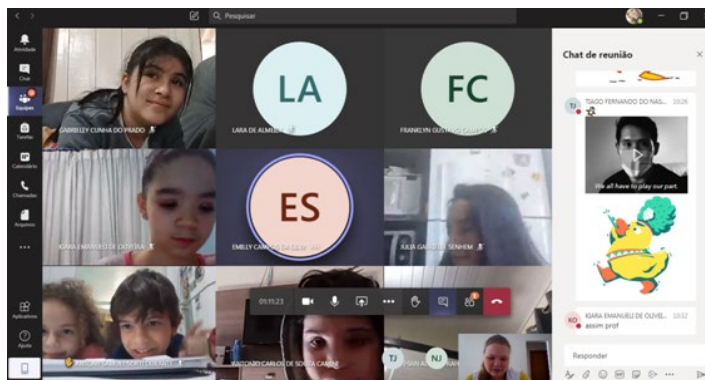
Pesquisar

Atividade
Chat
Equipes
Tarefas
Calendário
Chamadas
Arquivos
...
Aplicativos
Ajuda

GABRIELLY CUNHA DO PRADO
LA
LARA DE ALMEIDA
FC
FRANKLYN GUSTAVO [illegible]
KIARA EMANUELI DE OLIVEIRA
ES
EMILLY CAMPOS DA SILVA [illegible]
JULIA GABRIELLE SENHEM
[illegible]
ANTONIO CARLOS DE SOUZA CAMPE
TJ
NJ
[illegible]

01:11:23

Chat de reunião
TJ
TIAGO FERNANDO DO NAS... 10:26
We all have to play our part.
KO
KIARA EMANUELI DE OLIVEI... 10:32
assim prof
Responder